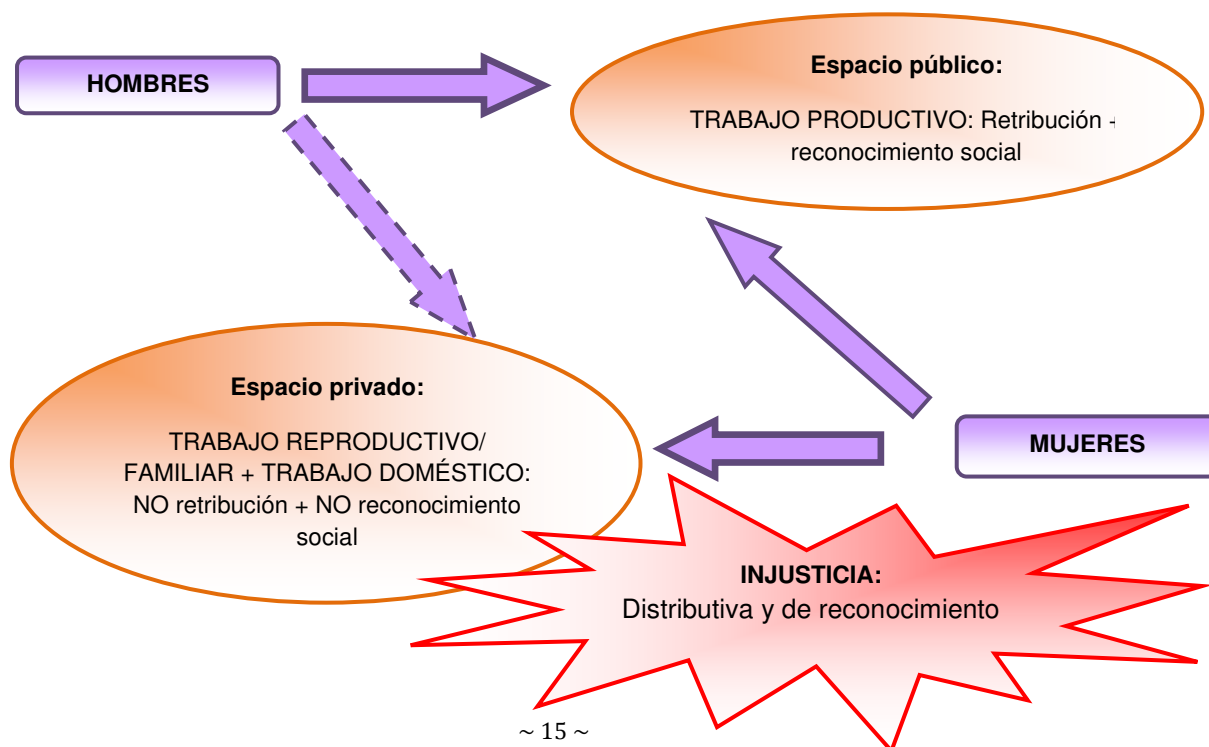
HOMBRES

Espacio público:

TRABAJO PRODUCTIVO: Retribución + reconocimiento social

Espacio privado:

TRABAJO REPRODUCTIVO/ FAMILIAR + TRABAJO DOMÉSTICO: NO retribución + NO reconocimiento social

MUJERES

INJUSTICIA:
Distributiva y de reconocimiento

~ 15 ~